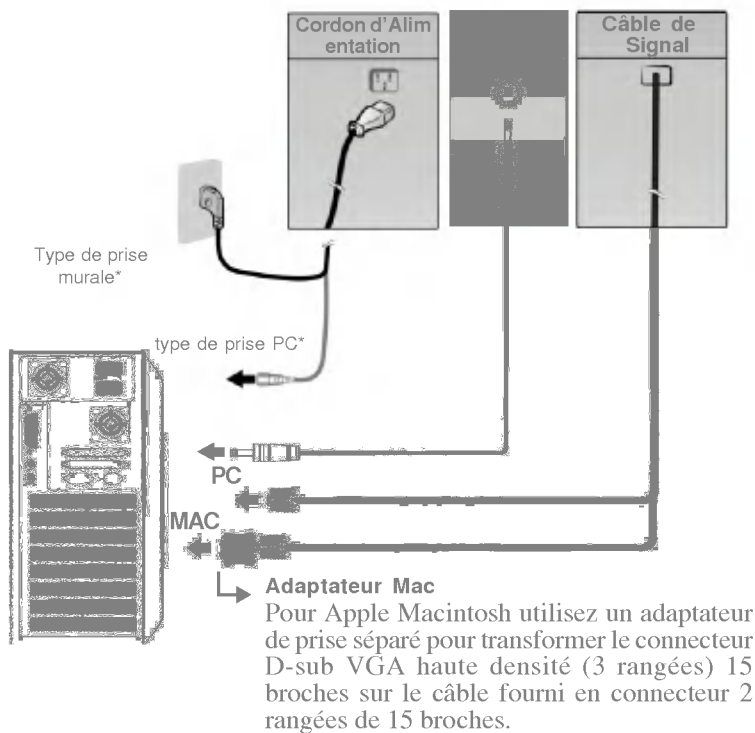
Cordon d'Alim entation

Câble de Signal

Type de prise murale*

type de prise PC*

PC

MAC

Adaptateur Mac

Pour Apple Macintosh utilisez un adaptateur de prise séparé pour transformer le connecteur D-sub VGA haute densité (3 rangées) 15 broches sur le câble fourni en connecteur 2 rangées de 15 broches.